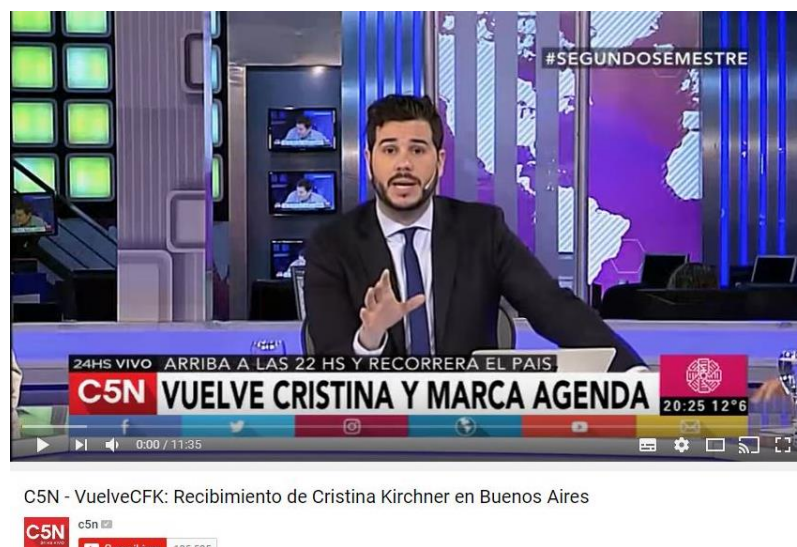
#SEGUNDOSEMESTRE

24HS VIVO ARRIBA A LAS 22 HS Y RECORRERA EL PAIS

C5N VUELVE CRISTINA Y MARCA AGENDA

20:25 12°6

0:00 / 11:35

C5N - VuelveCFK: Recibimiento de Cristina Kirchner en Buenos Aires

C5N

c5n

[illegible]